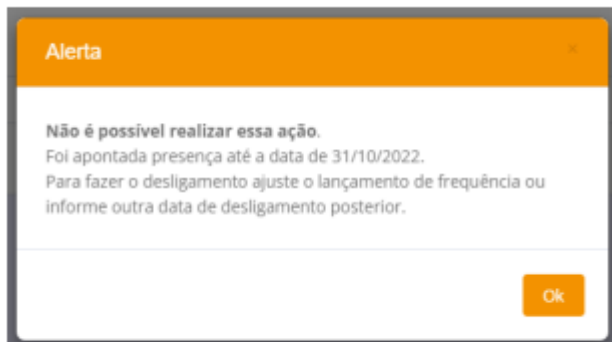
Alerta

×

**Não é possível realizar essa ação**.
Foi apontada presença até a data de 31/10/2022.
Para fazer o desligamento ajuste o lançamento de frequência ou informe outra data de desligamento posterior.

Ok